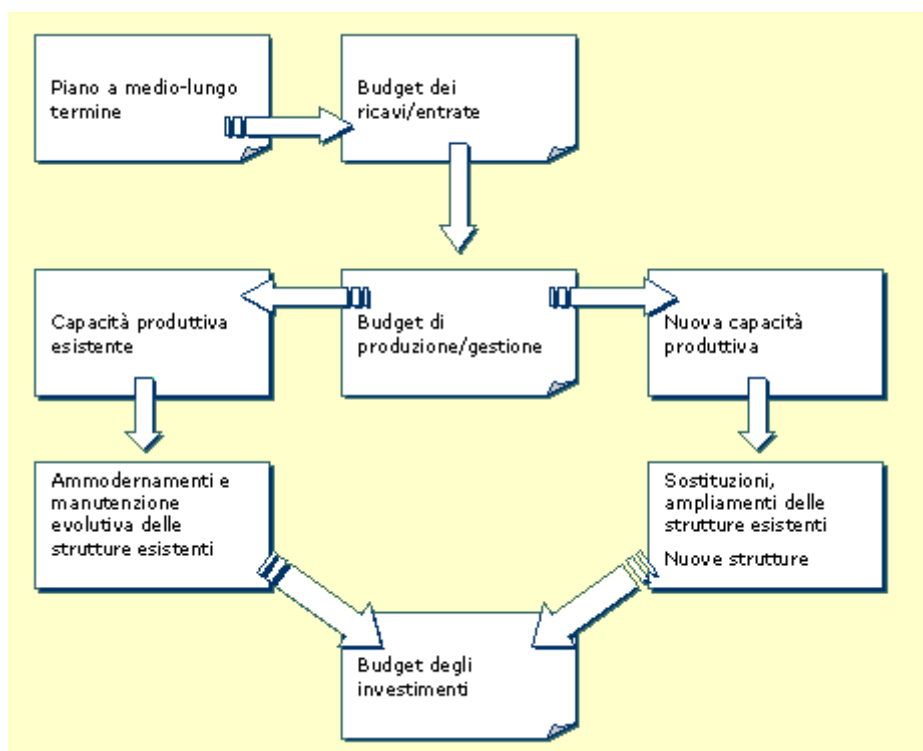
Piano a medio-lungo termine

Budget dei ricavi/entrate

Capacità produttiva esistente

Budget di produzione/gestione

Nuova capacità produttiva

Ammodernamenti e manutenzione evolutiva delle strutture esistenti

Sostituzioni, ampliamenti delle strutture esistenti

Nuove strutture

Budget degli investimenti